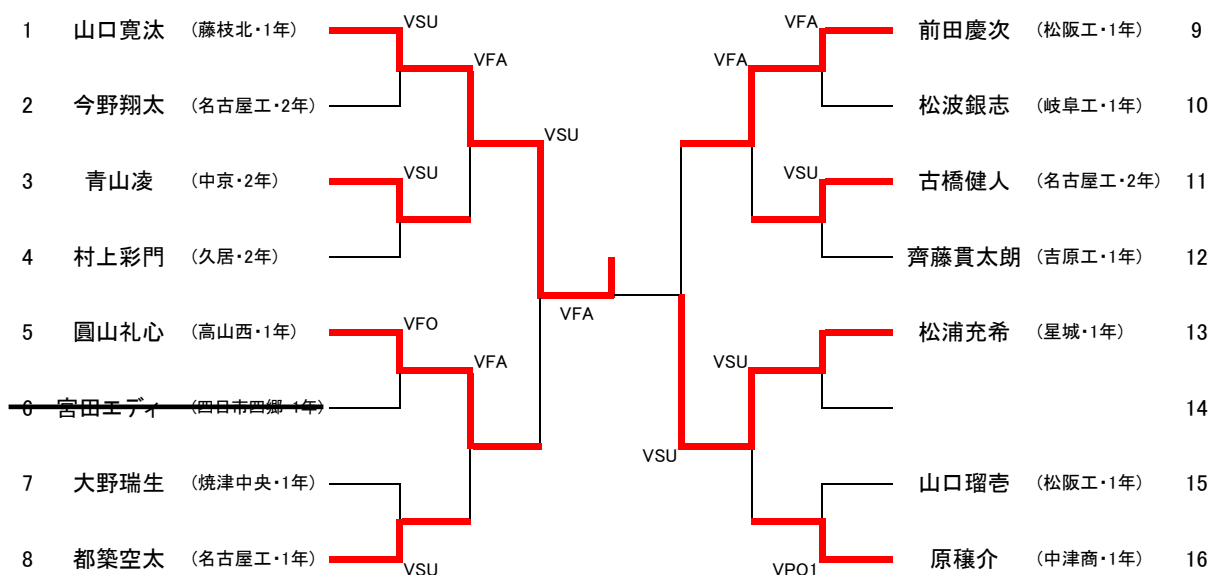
1 山口寛汰 (藤枝北・1年)
2 今野翔太 (名古屋工・2年)
3 青山凌 (中京・2年)
4 村上彩門 (久居・2年)
5 圓山礼心 (高山西・1年)
6 宮田エディ (四日市四郷・1年)
7 大野瑞生 (焼津中央・1年)
8 都築空太 (名古屋工・1年)

VSU
VFA
VSU
VSU
VFO
VFA
VSU
VFA

VFA
VFA
VSU
VSU
VSU
VSU
VPO1

前田慶次 (松阪工・1年) 9
松波銀志 (岐阜工・1年) 10
古橋健人 (名古屋工・2年) 11
齊藤貫太朗 (吉原工・1年) 12
松浦充希 (星城・1年) 13
14
山口瑠壱 (松阪工・1年) 15
原穣介 (中津商・1年) 16